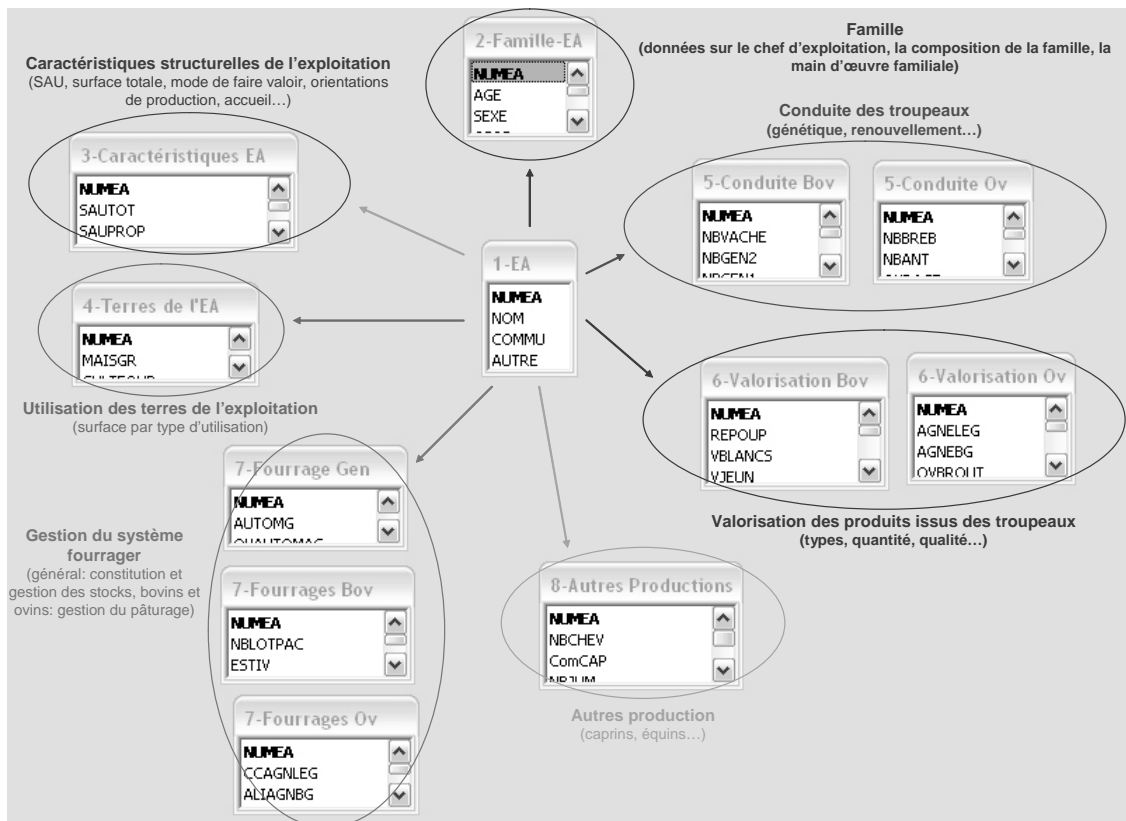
2-Famille-EA

NUMEA
AGE
SEXE

Famille
(données sur le chef d'exploitation, la composition de la famille, la main d'œuvre familiale)

Caractéristiques structurelles de l'exploitation
(SAU, surface totale, mode de faire valoir, orientations de production, accueil…)

3-Caractéristiques EA

NUMEA
SAUTOT
SAUPROP

Conduite des troupeaux
(génétique, renouvellement…)

5-Conduite Bov

NUMEA
NBVACHE
NBGEN2

5-Conduite Ov

NUMEA
NBBREB
NBANT

1-EA

NUMEA
NOM
COMMU
AUTRE

4-Terres de l'EA

NUMEA
MAISGR

Utilisation des terres de l'exploitation
(surface par type d'utilisation)

6-Valorisation Bov

NUMEA
REPOUP
VBLANCS
VJEUN

6-Valorisation Ov

NUMEA
AGNELEG
AGNEBG
OVBROUT

Valorisation des produits issus des troupeaux
(types, quantité, qualité…)

7-Fourrage Gen

NUMEA
AUTOMG

Gestion du système fourrager
(général: constitution et gestion des stocks, bovins et ovins: gestion du pâturage)

7-Fourrages Bov

NUMEA
NBLOTPAC
ESTIV

7-Fourrages Ov

NUMEA
CCAGNLEG
ALIAGNBG

8-Autres Productions

NUMEA
NBCHEV
ComCAP

Autres production
(caprins, équins…)